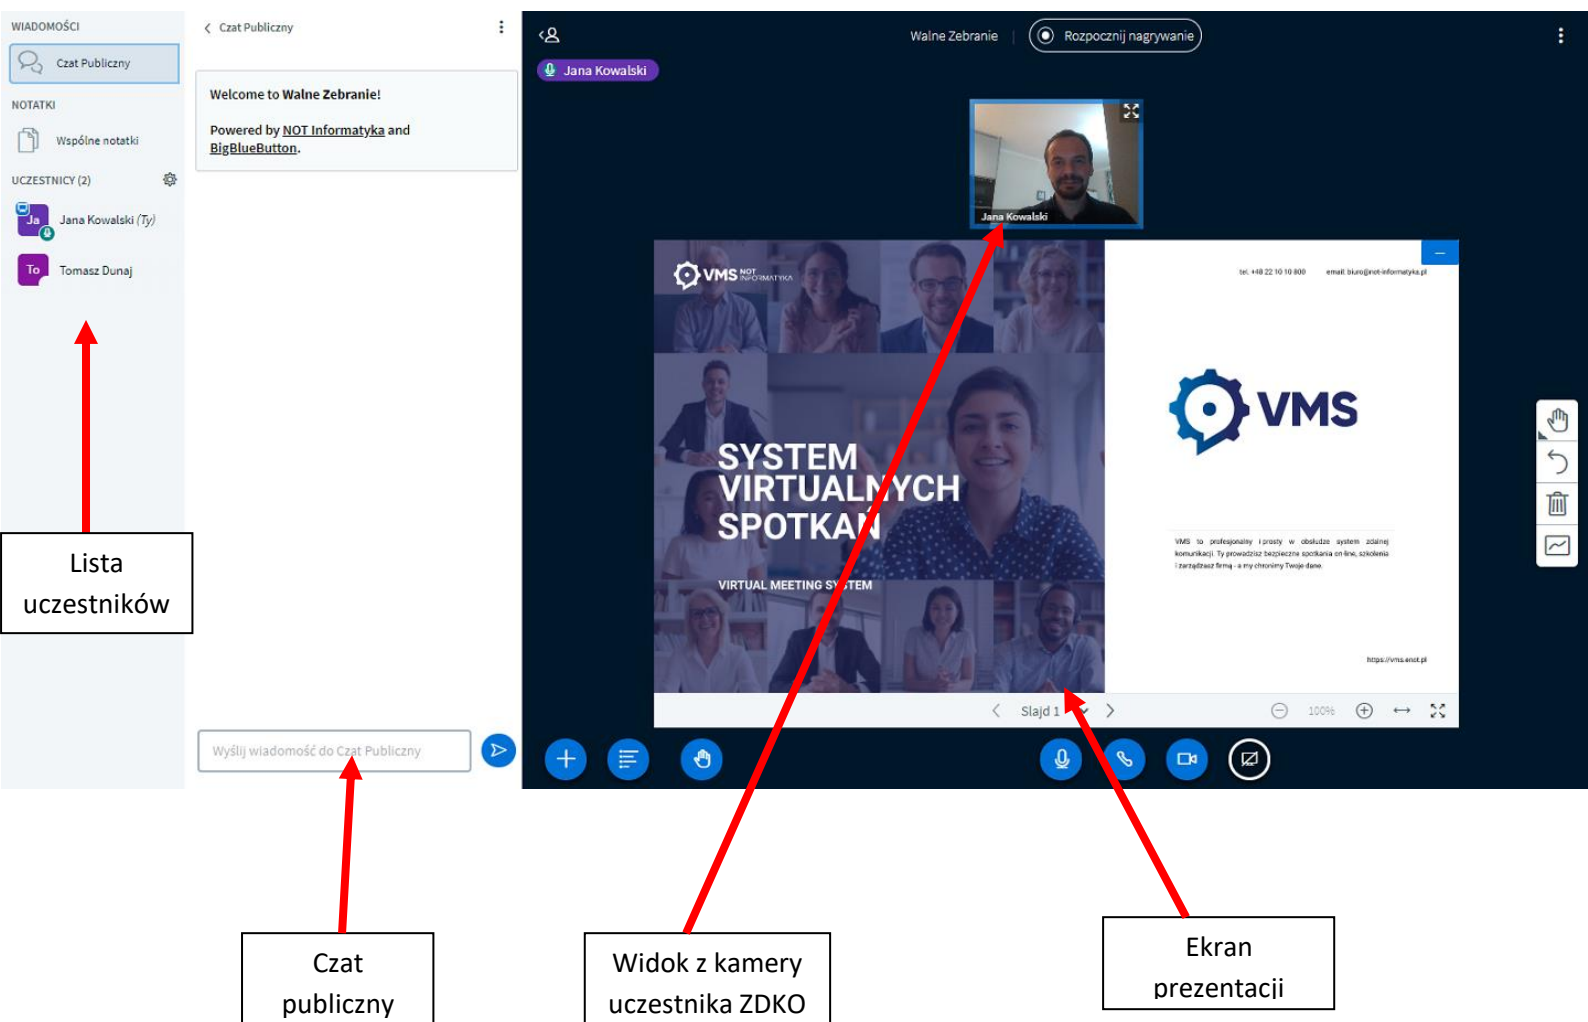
WIADOMOŚCI

Czat Publiczny

NOTATKI

Wspólne notatki

UCZESTNICY (2)

Ja Jana Kowalski (Ty)

To Tomasz Dunaj

Czat Publiczny

Welcome to Walne Zebranie!

Powered by NOT Informatyka and BigBlueButton.

Wyślij wiadomość do Czat Publiczny

Walne Zebranie | Rozpocznij nagrywanie

Jana Kowalski

Jana Kowalski

VMS NOT INFORMATYKA

SYSTEM VIRTUALNYCH SPOTKAŃ

VIRTUAL MEETING SYSTEM

tel. +48 22 10 10 800 email: biuro@not-informatyka.pl

VMS

VMS to profesjonalny i prosty w obsłudze system zdalnej komunikacji. Ty prowadzisz bezpieczne spotkania on-line, szkolenia i zarządzasz firmą - a my chronimy Twoje dane.

https://vms.enot.pl

Slajd 1

100%

Lista uczestników

Czat publiczny

Widok z kamery uczestnika ZDKO

Ekran prezentacji